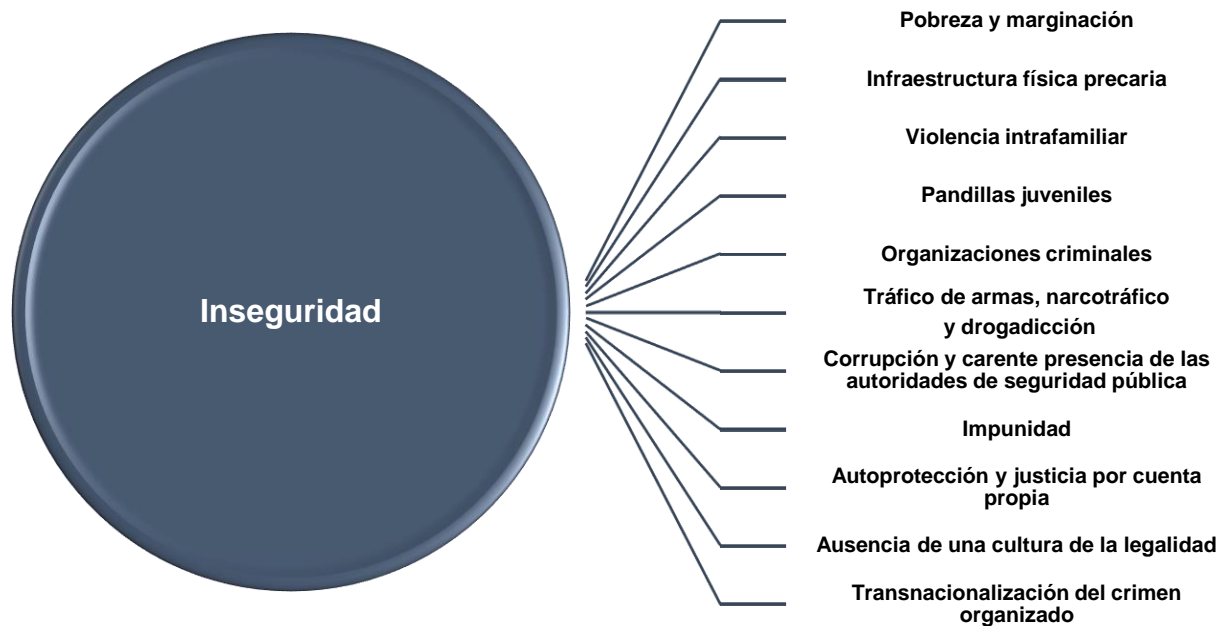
Inseguridad

Pobreza y marginación

Infraestructura física precaria

Violencia intrafamiliar

Pandillas juveniles

Organizaciones criminales

Tráfico de armas, narcotráfico y drogadicción

Corrupción y carente presencia de las autoridades de seguridad pública

Impunidad

Autoprotección y justicia por cuenta propia

Ausencia de una cultura de la legalidad

Transnacionalización del crimen organizado